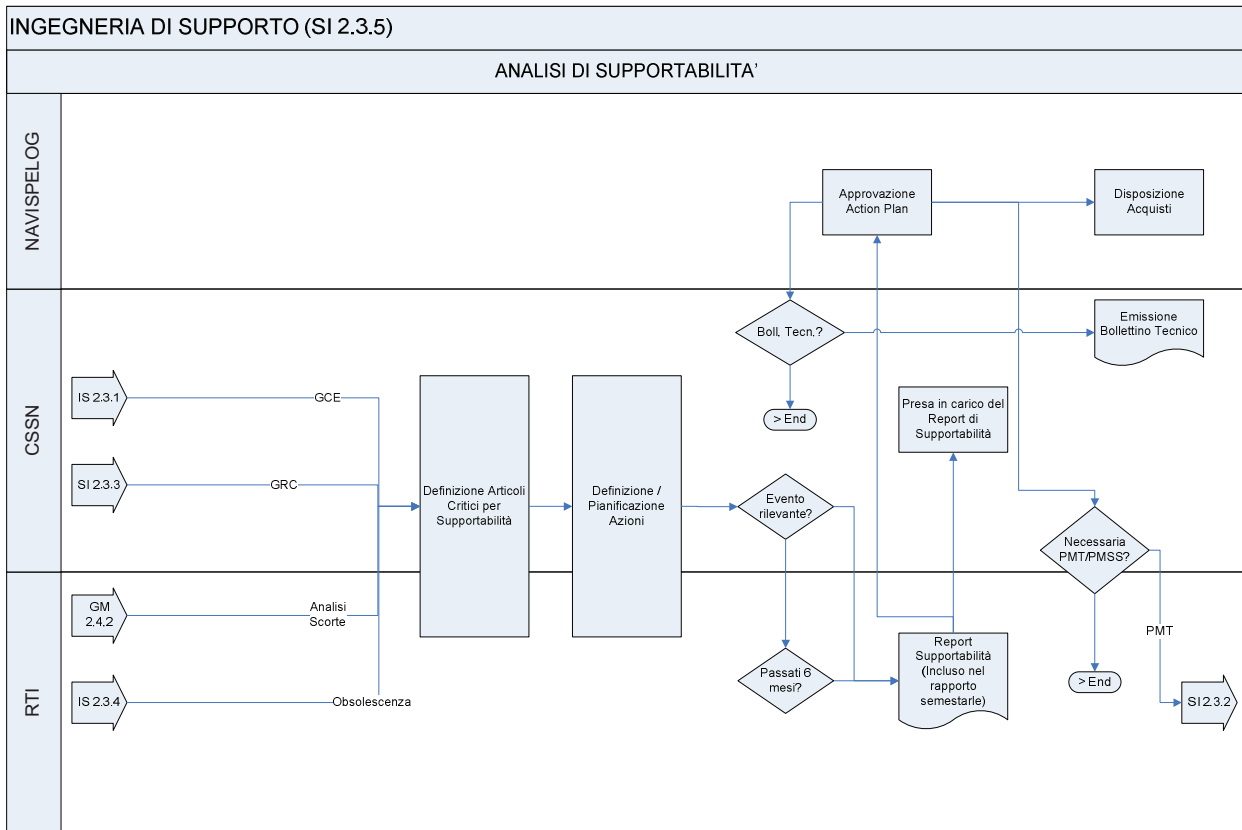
INGEGNERIA DI SUPPORTO (SI 2.3.5)

ANALISI DI SUPPORTABILITA'

NAVISPELOG

CSSN

RTI

Approvazione Action Plan

Disposizione Acquisti

Boll. Tecn.?

Emissione Bollettino Tecnico

> End

Presa in carico del Report di Supportabilità

IS 2.3.1

GCE

SI 2.3.3

GRC

GM 2.4.2

Analisi Scorte

IS 2.3.4

Obsolescenza

Definizione Articoli Critici per Supportabilità

Definizione / Pianificazione Azioni

Evento rilevante?

Passati 6 mesi?

Report Supportabilità (Incluso nel rapporto semestarle)

Necessaria PMT/PMSS?

PMT

> End

SI 2.3.2